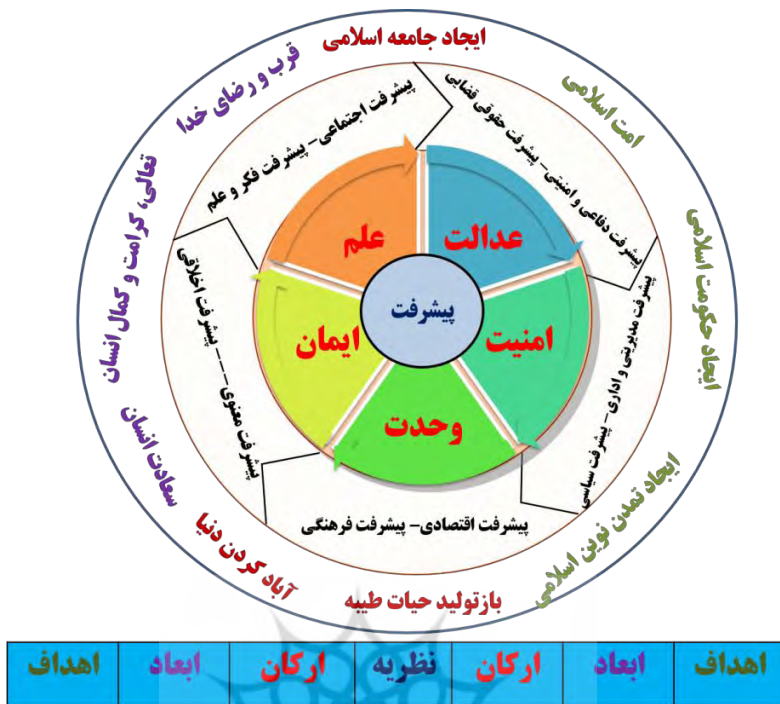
ایجاد جامعه اسلامی

امت اسلامی

ایجاد حکومت اسلامی

ایجاد تمدن نوین اسلامی

بازتولید حیات طیبه

آباد کردن دنیا

سعادت انسان

تعالی، کرامت و کمال انسان

قرب و رضای خدا

پیشرفت اجتماعی- پیشرفت فکر و علم

پیشرفت دفاعی و امنیتی- پیشرفت حقوقی قضایی

پیشرفت مدیریتی و اداری- پیشرفت سیاسی

پیشرفت اقتصادی- پیشرفت فرهنگی

پیشرفت معنوی- پیشرفت اخلاقی

علم

عدالت

امنیت

وحدت

ایمان

پیشرفت

| اهداف | ابعاد | ارکان | نظریه | ارکان | ابعاد | اهداف |
|---|---|---|---|---|---|---|